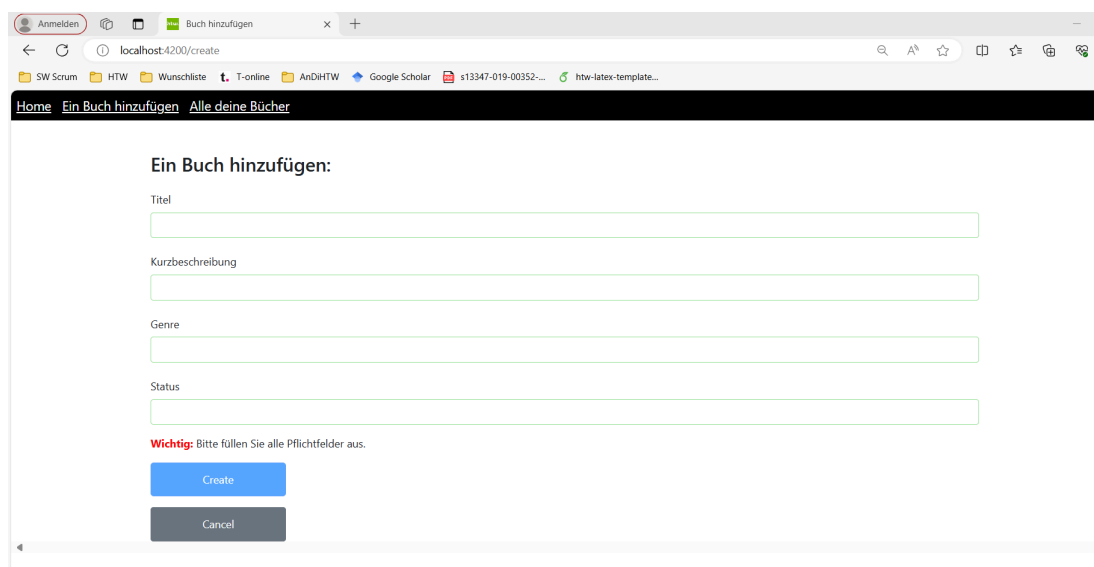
Anmelden
Buch hinzufügen
localhost:4200/create
SW Scrum HTW Wunschliste T-online AnDiHTW Google Scholar s13347-019-00352-... htw-latex-template...

Home Ein Buch hinzufügen Alle deine Bücher

Ein Buch hinzufügen:

Titel

Kurzbeschreibung

Genre

Status

Wichtig: Bitte füllen Sie alle Pflichtfelder aus.

Create

Cancel